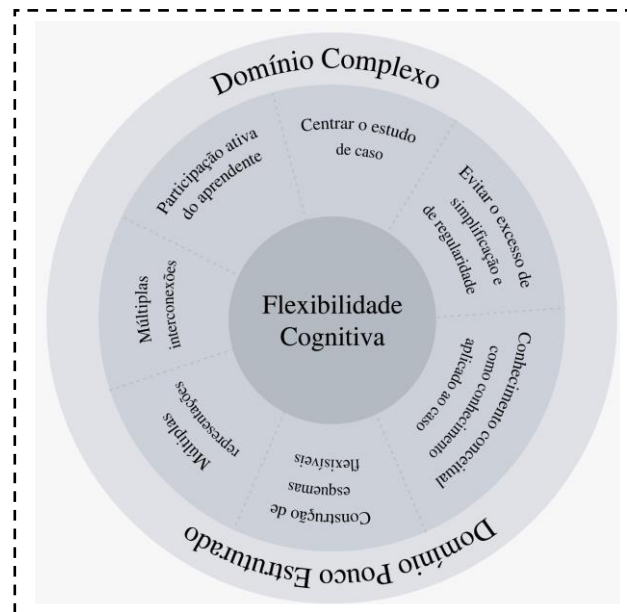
Domínio Complexo

Centrar o estudo de caso

Evitar o excesso de simplificação e de regularidade

Conhecimento como conhecimento conceitual aplicado ao caso

Construção de esquemas flexíveis

Múltiplas representações

Múltiplas interconexões

Participação ativa do aprendente

Flexibilidade Cognitiva

Domínio Pouco Estruturado